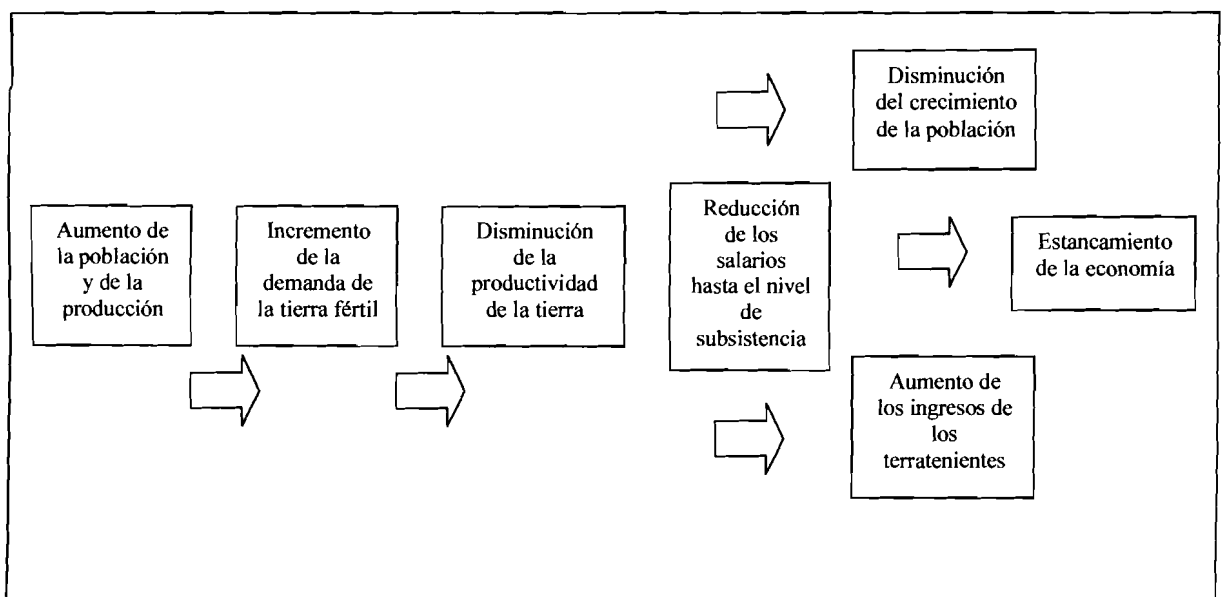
Aumento de la población y de la producción

Incremento de la demanda de la tierra fértil

Disminución de la productividad de la tierra

Reducción de los salarios hasta el nivel de subsistencia

Disminución del crecimiento de la población

Estancamiento de la economía

Aumento de los ingresos de los terratenientes